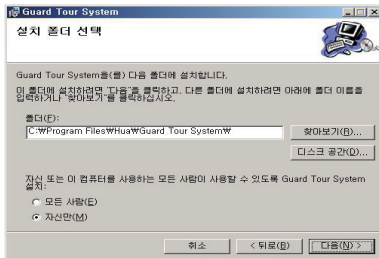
Guard Tour System

설치 폴더 선택

Guard Tour System을(를) 다음 폴더에 설치합니다.

이 폴더에 설치하려면 "다음"을 클릭하고, 다른 폴더에 설치하려면 아래에 폴더 이름을 입력하거나 "찾아보기"를 클릭하십시오.

폴더(F):

C:\Program Files\Hua\Guard Tour System\

찾아보기(R)...

디스크 공간(D)...

자신 또는 이 컴퓨터를 사용하는 모든 사람이 사용할 수 있도록 Guard Tour System 설치:

모든 사람(E)

자신만(M)

취소

< 뒤로(B)

다음(N) >